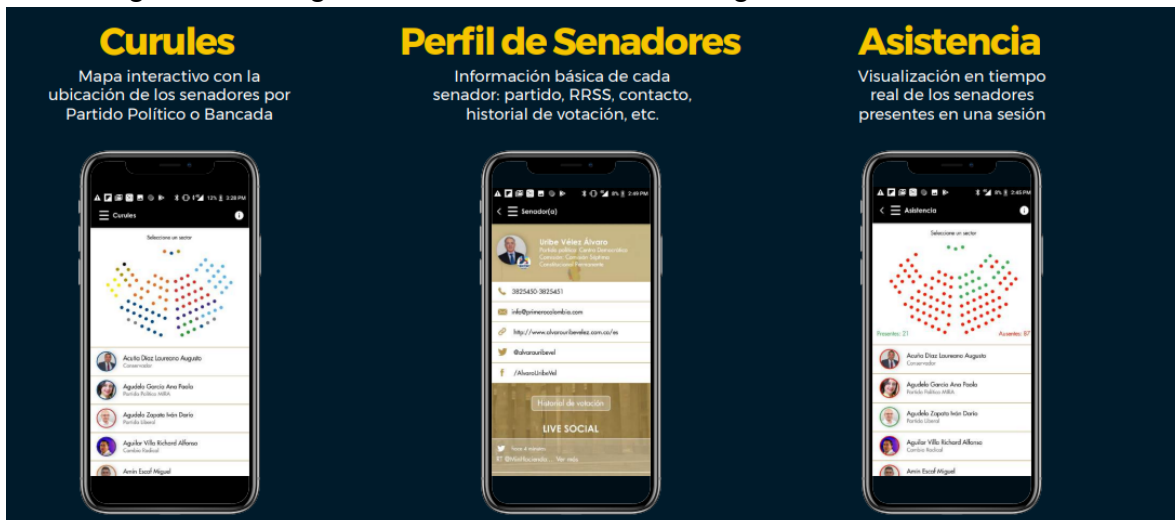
Curules

Mapa interactivo con la ubicación de los senadores por Partido Político o Bancada

Curules

Seleccione un sector

Acuña Díaz Laureano Augusto
Conservador

Agudelo García Ana Paola
Partido Político MIRA

Agudelo Zapata Iván Darío
Partido Liberal

Aguilar Villa Richard Alfonso
Cambio Radical

Amín Escaf Miguel

Perfil de Senadores

Información básica de cada senador: partido, RRSS, contacto, historial de votación, etc.

Senador(a)

Uribe Vélez Álvaro
Partido político: Centro Democrático
Comisión: Comisión Séptima
Constitucional Permanente

3825450-3825451

info@primerocolombia.com

http://www.alvarouribevelez.com.co/es

@alvarouribevel

/AlvaroUribeVel

Historial de votación

LIVE SOCIAL

Asistencia

Visualización en tiempo real de los senadores presentes en una sesión

Asistencia

Seleccione un sector

Presentes: 21

Ausentes: 87

Acuña Díaz Laureano Augusto
Conservador

Agudelo García Ana Paola
Partido Político MIRA

Agudelo Zapata Iván Darío
Partido Liberal

Aguilar Villa Richard Alfonso
Cambio Radical

Amín Escaf Miguel